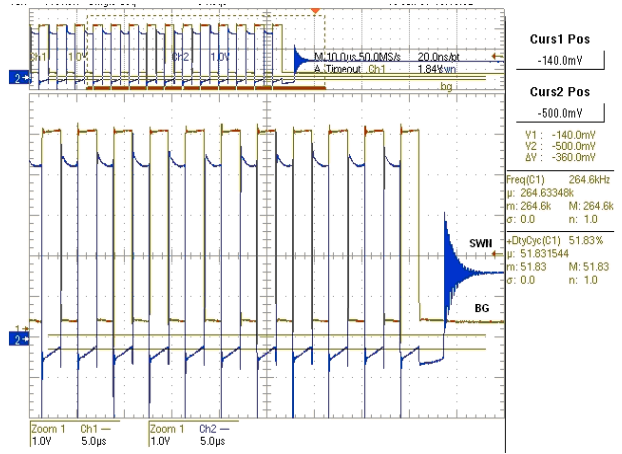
Ch1 1.0V Ch2 1.0V M 10.0µs 50.0MS/s 20.0ns/pt
A Timeout Ch1 1.84V
bg
2

Curs1 Pos
-140.0mV

Curs2 Pos
-500.0mV

V1: -140.0mV
V2: -500.0mV
ΔV: -360.0mV

Freq(C1) 264.6kHz
µ: 264.63348k
m: 264.6k M: 264.6k
σ: 0.0 n: 1.0

+DtyCyc(C1) 51.83%
µ: 51.831544
m: 51.83 M: 51.83
σ: 0.0 n: 1.0

SWN
BG
1
2

Zoom 1 Ch1
1.0V 5.0µs
Zoom 1 Ch2
1.0V 5.0µs